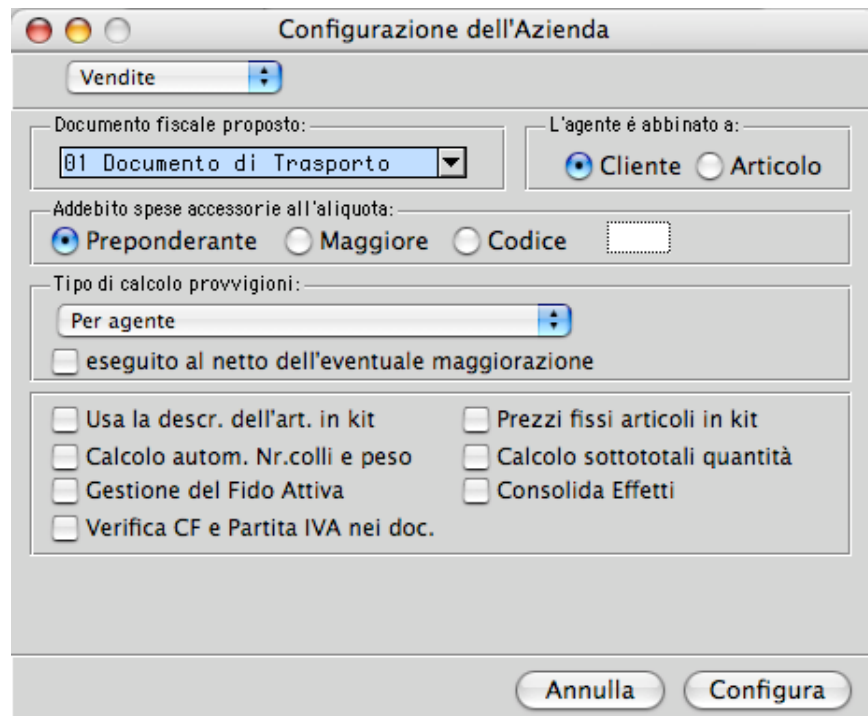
Configurazione dell'Azienda

Vendite

Documento fiscale proposto:

01 Documento di Trasporto

L'agente é abbinato a:

Cliente Articolo

Addebito spese accessorie all'aliquota:

Preponderante Maggiore Codice

Tipo di calcolo provvigioni:

Per agente

eseguito al netto dell'eventuale maggiorazione

Usa la descr. dell'art. in kit

Prezzi fissi articoli in kit

Calcolo autom. Nr.colli e peso

Calcolo sottototali quantità

Gestione del Fido Attiva

Consolida Effetti

Verifica CF e Partita IVA nei doc.

Annulla

Configura